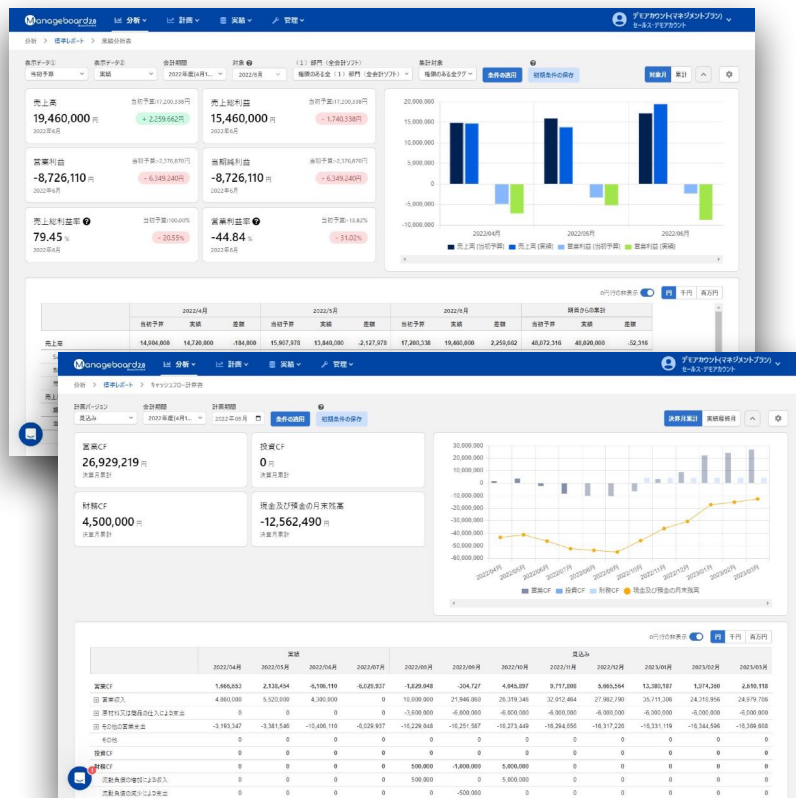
Manageboard 分析 計画 実績 管理 デモアカウント(マネジメントプラン) セールス・デモアカウント

分析 > 標準レポート > 実績分析表

表示データ① 当初予算 表示データ② 実績 会計期間 2022年度(4月1... 対象 2022/6月 (1) 部門(全会計ソフト) 種類のある全(1) 部門(全会計ソフト) 集計対象 種類のある全タグ 条件の適用 初期条件の保存 対象月 累計

売上高 当初予算:17,200,338円 19,460,000円 2022年6月 + 2,259,662円

売上総利益 当初予算:17,200,338円 15,460,000円 2022年6月 - 1,740,338円

営業利益 当初予算:-2,376,870円 -8,726,110円 2022年6月 - 6,349,240円

当期純利益 当初予算:-2,376,870円 -8,726,110円 2022年6月 - 6,349,240円

売上総利益率 当初予算:100.00% 79.45% 2022年6月 - 20.55%

営業利益率 当初予算:-13.82% -44.84% 2022年6月 - 31.02%

20,000,000 15,000,000 10,000,000 5,000,000 0 -5,000,000 -10,000,000
2022/04月 2022/05月 2022/06月
売上高 (当初予算) 売上高 (実績) 営業利益 (当初予算) 営業利益 (実績)

0円行の非表示 円 千円 百万円

| | 2022/4月 | | | 2022/5月 | | | 2022/6月 | | | 期首からの累計 | | |
|---|---|---|---|---|---|---|---|---|---|---|---|---|
| | 当初予算 | 実績 | 差額 | 当初予算 | 実績 | 差額 | 当初予算 | 実績 | 差額 | 当初予算 | 実績 | 差額 |
| 売上高 | 14,904,000 | 14,720,000 | -184,000 | 15,967,978 | 13,840,000 | -2,127,978 | 17,200,338 | 19,460,000 | 2,259,662 | 48,072,316 | 48,020,000 | -52,316 |

Manageboard 分析 計画 実績 管理 デモアカウント(マネジメントプラン) セールス・デモアカウント

分析 > 標準レポート > キャッシュフロー計算表

計算バージョン 見込み 会計期間 2022年度(4月1... 計算期間 2022年06月 条件の適用 初期条件の保存 決算月累計 実績確定月

営業CF 26,929,219円 決算月累計

投資CF 0円 決算月累計

財務CF 4,500,000円 決算月累計

現金及び預金の月末残高 -12,562,490円 決算月累計

30,000,000 20,000,000 10,000,000 0 -10,000,000 -20,000,000 -30,000,000 -40,000,000 -50,000,000 -60,000,000
2022/04月 2022/05月 2022/06月 2022/07月 2022/08月 2022/09月 2022/10月 2022/11月 2022/12月 2023/01月 2023/02月 2023/03月
営業CF 投資CF 財務CF 現金及び預金の月末残高

0円行の非表示 円 千円 百万円

| | 実績 | | | | 見込み | | | | | | | |
|---|---|---|---|---|---|---|---|---|---|---|---|---|
| | 2022/04月 | 2022/05月 | 2022/06月 | 2022/07月 | 2022/08月 | 2022/09月 | 2022/10月 | 2022/11月 | 2022/12月 | 2023/01月 | 2023/02月 | 2023/03月 |
| 営業CF | 1,666,853 | 2,138,454 | -6,106,110 | -6,029,937 | -1,829,048 | -204,727 | 4,845,897 | 9,717,008 | 5,865,564 | 13,380,187 | 1,874,260 | 2,610,118 |
| ⊞ 営業収入 | 4,860,000 | 5,520,000 | 4,300,000 | 0 | 10,000,000 | 21,946,860 | 26,319,345 | 32,912,484 | 27,982,790 | 35,711,306 | 24,218,956 | 24,979,706 |
| ⊞ 原材料又は商品の仕入による支出 | 0 | 0 | 0 | 0 | -3,600,000 | -6,800,000 | -6,800,000 | -6,800,000 | -6,000,000 | -6,000,000 | -6,000,000 | -6,000,000 |
| ⊞ その他の営業支出 | -3,193,347 | -3,381,546 | -10,406,110 | -6,029,937 | -16,229,048 | -16,251,587 | -16,273,449 | -16,294,656 | -16,317,226 | -16,331,119 | -16,344,696 | -16,369,608 |
| その他 | 0 | 0 | 0 | 0 | 0 | 0 | 0 | 0 | 0 | 0 | 0 | 0 |
| 投資CF | 0 | 0 | 0 | 0 | 0 | 0 | 0 | 0 | 0 | 0 | 0 | 0 |
| 財務CF | 0 | 0 | 0 | 0 | 500,000 | -1,000,000 | 5,000,000 | 0 | 0 | 0 | 0 | 0 |
| ⊞ 流動負債の増加による収入 | 0 | 0 | 0 | 0 | 500,000 | 0 | 5,000,000 | 0 | 0 | 0 | 0 | 0 |
| 流動負債の減少による支出 | 0 | 0 | 0 | 0 | 0 | -500,000 | 0 | 0 | 0 | 0 | 0 | 0 |